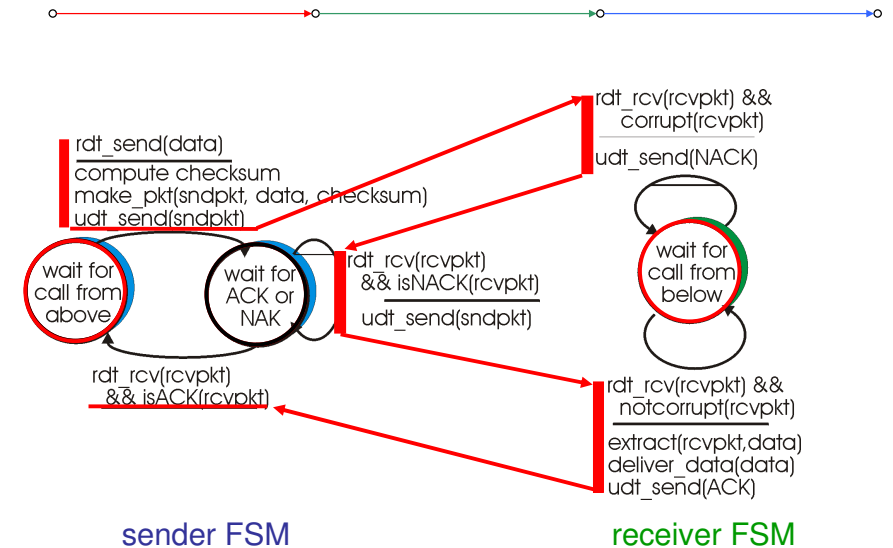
rdt_send(data)
compute checksum
make_pkt(sndpkt, data, checksum)
udt_send(sndpkt)

rdt_rcv(rcvpkt) &&
corrupt(rcvpkt)
udt_send(NACK)

wait for call from above

wait for ACK or NAK

rdt_rcv(rcvpkt)
&& isNACK(rcvpkt)
udt_send(sndpkt)

wait for call from below

rdt_rcv(rcvpkt)
&& isACK(rcvpkt)

rdt_rcv(rcvpkt) &&
notcorrupt(rcvpkt)
extract(rcvpkt,data)
deliver_data(data)
udt_send(ACK)

sender FSM

receiver FSM